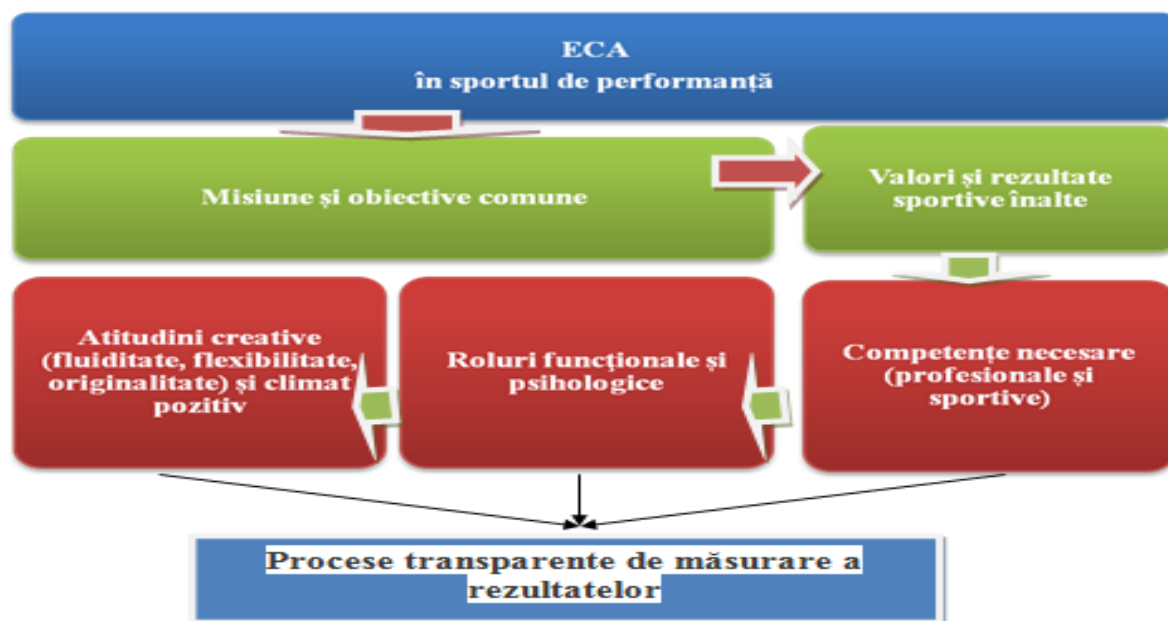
ECA
în sportul de performanță

Misiune și obiective comune

Valori și rezultate sportive înalte

Atitudini creative (fluiditate, flexibilitate, originalitate) și climat pozitiv

Roluri funcţionale şi psihologice

Competențe necesare (profesionale și sportive)

Procese transparente de măsurare a rezultatelor